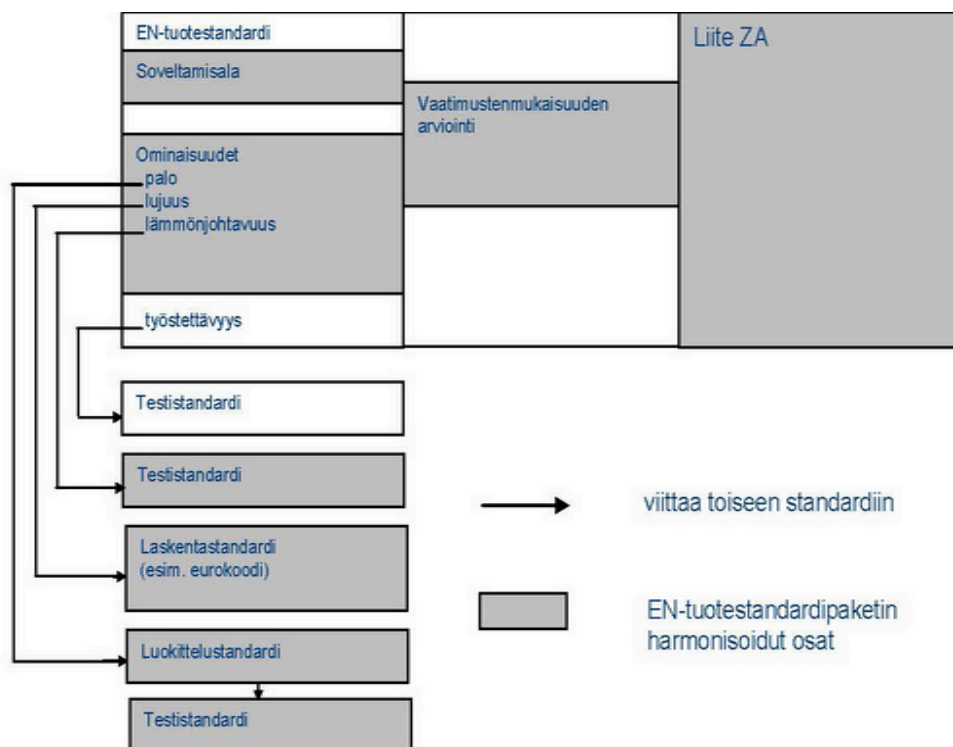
EN-tuotestandardi

Soveltamisala

Vaatimustenmukaisuuden arviointi

Liite ZA

Ominaisuudet
palo
lujuus
lämmönjohtavuus

työstettävyys

Testistandardi

Testistandardi

Laskentastandardi (esim. eurokoodi)

Luokittelustandardi

Testistandardi

viittaa toiseen standardiin

EN-tuotestandardipaketin harmonisoidut osat